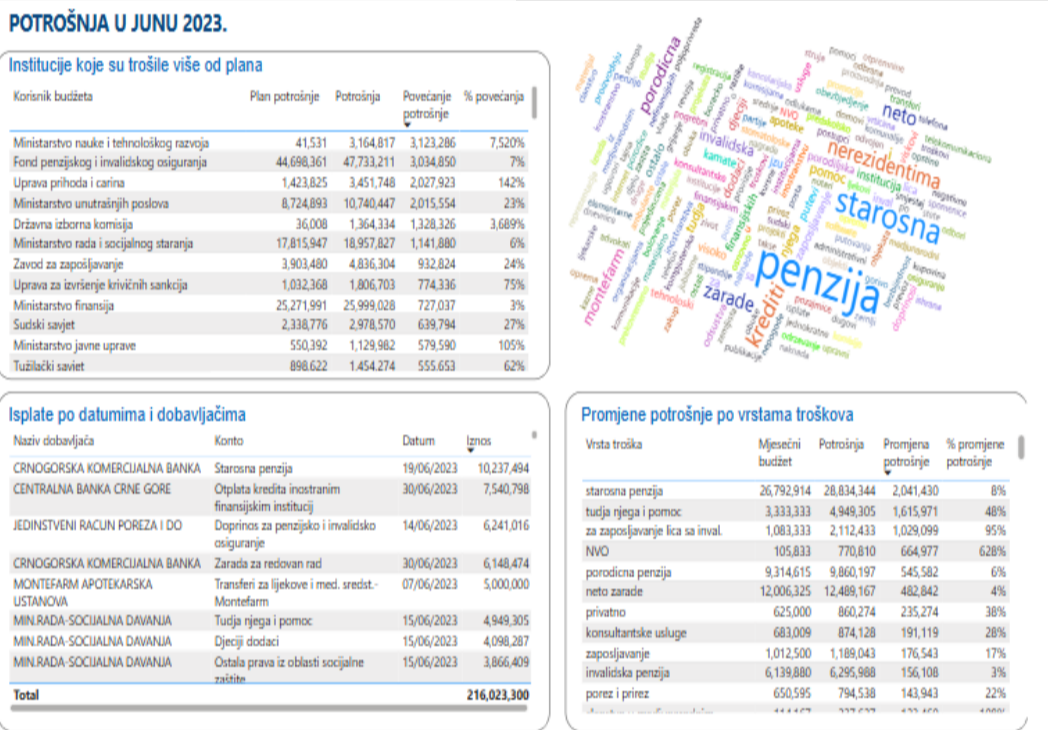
POTROŠNJA U JUNU 2023.

Institucije koje su trošile više od plana

| Korisnik budžeta | Plan potrošnje | Potrošnja | Povećanje potrošnje | % povećanja |
|---|---|---|---|---|
| Ministarstvo nauke i tehnološkog razvoja | 41,531 | 3,164,817 | 3,123,286 | 7,520% |
| Fond penzijskog i invalidskog osiguranja | 44,698,361 | 47,733,211 | 3,034,850 | 7% |
| Uprava prihoda i carina | 1,423,825 | 3,451,748 | 2,027,923 | 142% |
| Ministarstvo unutrašnjih poslova | 8,724,893 | 10,740,447 | 2,015,554 | 23% |
| Državna izborna komisija | 36,008 | 1,364,334 | 1,328,326 | 3,689% |
| Ministarstvo rada i socijalnog staranja | 17,815,947 | 18,957,827 | 1,141,880 | 6% |
| Zavod za zapošljavanje | 3,903,480 | 4,836,304 | 932,824 | 24% |
| Uprava za izvršenje krivičnih sankcija | 1,032,368 | 1,806,703 | 774,336 | 75% |
| Ministarstvo finansija | 25,271,991 | 25,999,028 | 727,037 | 3% |
| Sudski savjet | 2,338,776 | 2,978,570 | 639,794 | 27% |
| Ministarstvo javne uprave | 550,392 | 1,129,982 | 579,590 | 105% |
| Tužilački savjet | 898.622 | 1.454.274 | 555.653 | 62% |

penzija starosna nerezidentima krediti zarade porodicna invalidska neto kamate usluge pomoc institucija dodaci finansijskih tudja njega montefarm tehnoloski apoteke NVO privatno konsultantske lica osiguranje

Isplate po datumima i dobavljačima

| Naziv dobavljača | Konto | Datum | Iznos |
|---|---|---|---|
| CRNOGORSKA KOMERCIJALNA BANKA | Starosna penzija | 19/06/2023 | 10,237,494 |
| CENTRALNA BANKA CRNE GORE | Otplata kredita inostranim finansijskim institucij | 30/06/2023 | 7,540,798 |
| JEDINSTVENI RACUN POREZA I DO | Doprinos za penzijsko i invalidsko osiguranje | 14/06/2023 | 6,241,016 |
| CRNOGORSKA KOMERCIJALNA BANKA | Zarada za redovan rad | 30/06/2023 | 6,148,474 |
| MONTEFARM APOTEKARSKA USTANOVA | Transferi za lijekove i med. sredst.- Montefarm | 07/06/2023 | 5,000,000 |
| MIN.RADA-SOCIJALNA DAVANJA | Tudja njega i pomoc | 15/06/2023 | 4,949,305 |
| MIN.RADA-SOCIJALNA DAVANJA | Djecji dodaci | 15/06/2023 | 4,098,287 |
| MIN.RADA-SOCIJALNA DAVANJA | Ostala prava iz oblasti socijalne zaštite | 15/06/2023 | 3,866,409 |
| Total | | | 216,023,300 |

Promjene potrošnje po vrstama troškova

| Vrsta troška | Mjesečni budžet | Potrošnja | Promjena potrošnje | % promjene potrošnje |
|---|---|---|---|---|
| starosna penzija | 26,792,914 | 28,834,344 | 2,041,430 | 8% |
| tudja njega i pomoc | 3,333,333 | 4,949,305 | 1,615,971 | 48% |
| za zaposljavanje lica sa inval. | 1,083,333 | 2,112,433 | 1,029,099 | 95% |
| NVO | 105,833 | 770,810 | 664,977 | 628% |
| porodicna penzija | 9,314,615 | 9,860,197 | 545,582 | 6% |
| neto zarade | 12,006,325 | 12,489,167 | 482,842 | 4% |
| privatno | 625,000 | 860,274 | 235,274 | 38% |
| konsultantske usluge | 683,009 | 874,128 | 191,119 | 28% |
| zaposljavanje | 1,012,500 | 1,189,043 | 176,543 | 17% |
| invalidska penzija | 6,139,880 | 6,295,988 | 156,108 | 3% |
| porez i prirez | 650,595 | 794,538 | 143,943 | 22% |
| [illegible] | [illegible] | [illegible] | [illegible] | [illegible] |